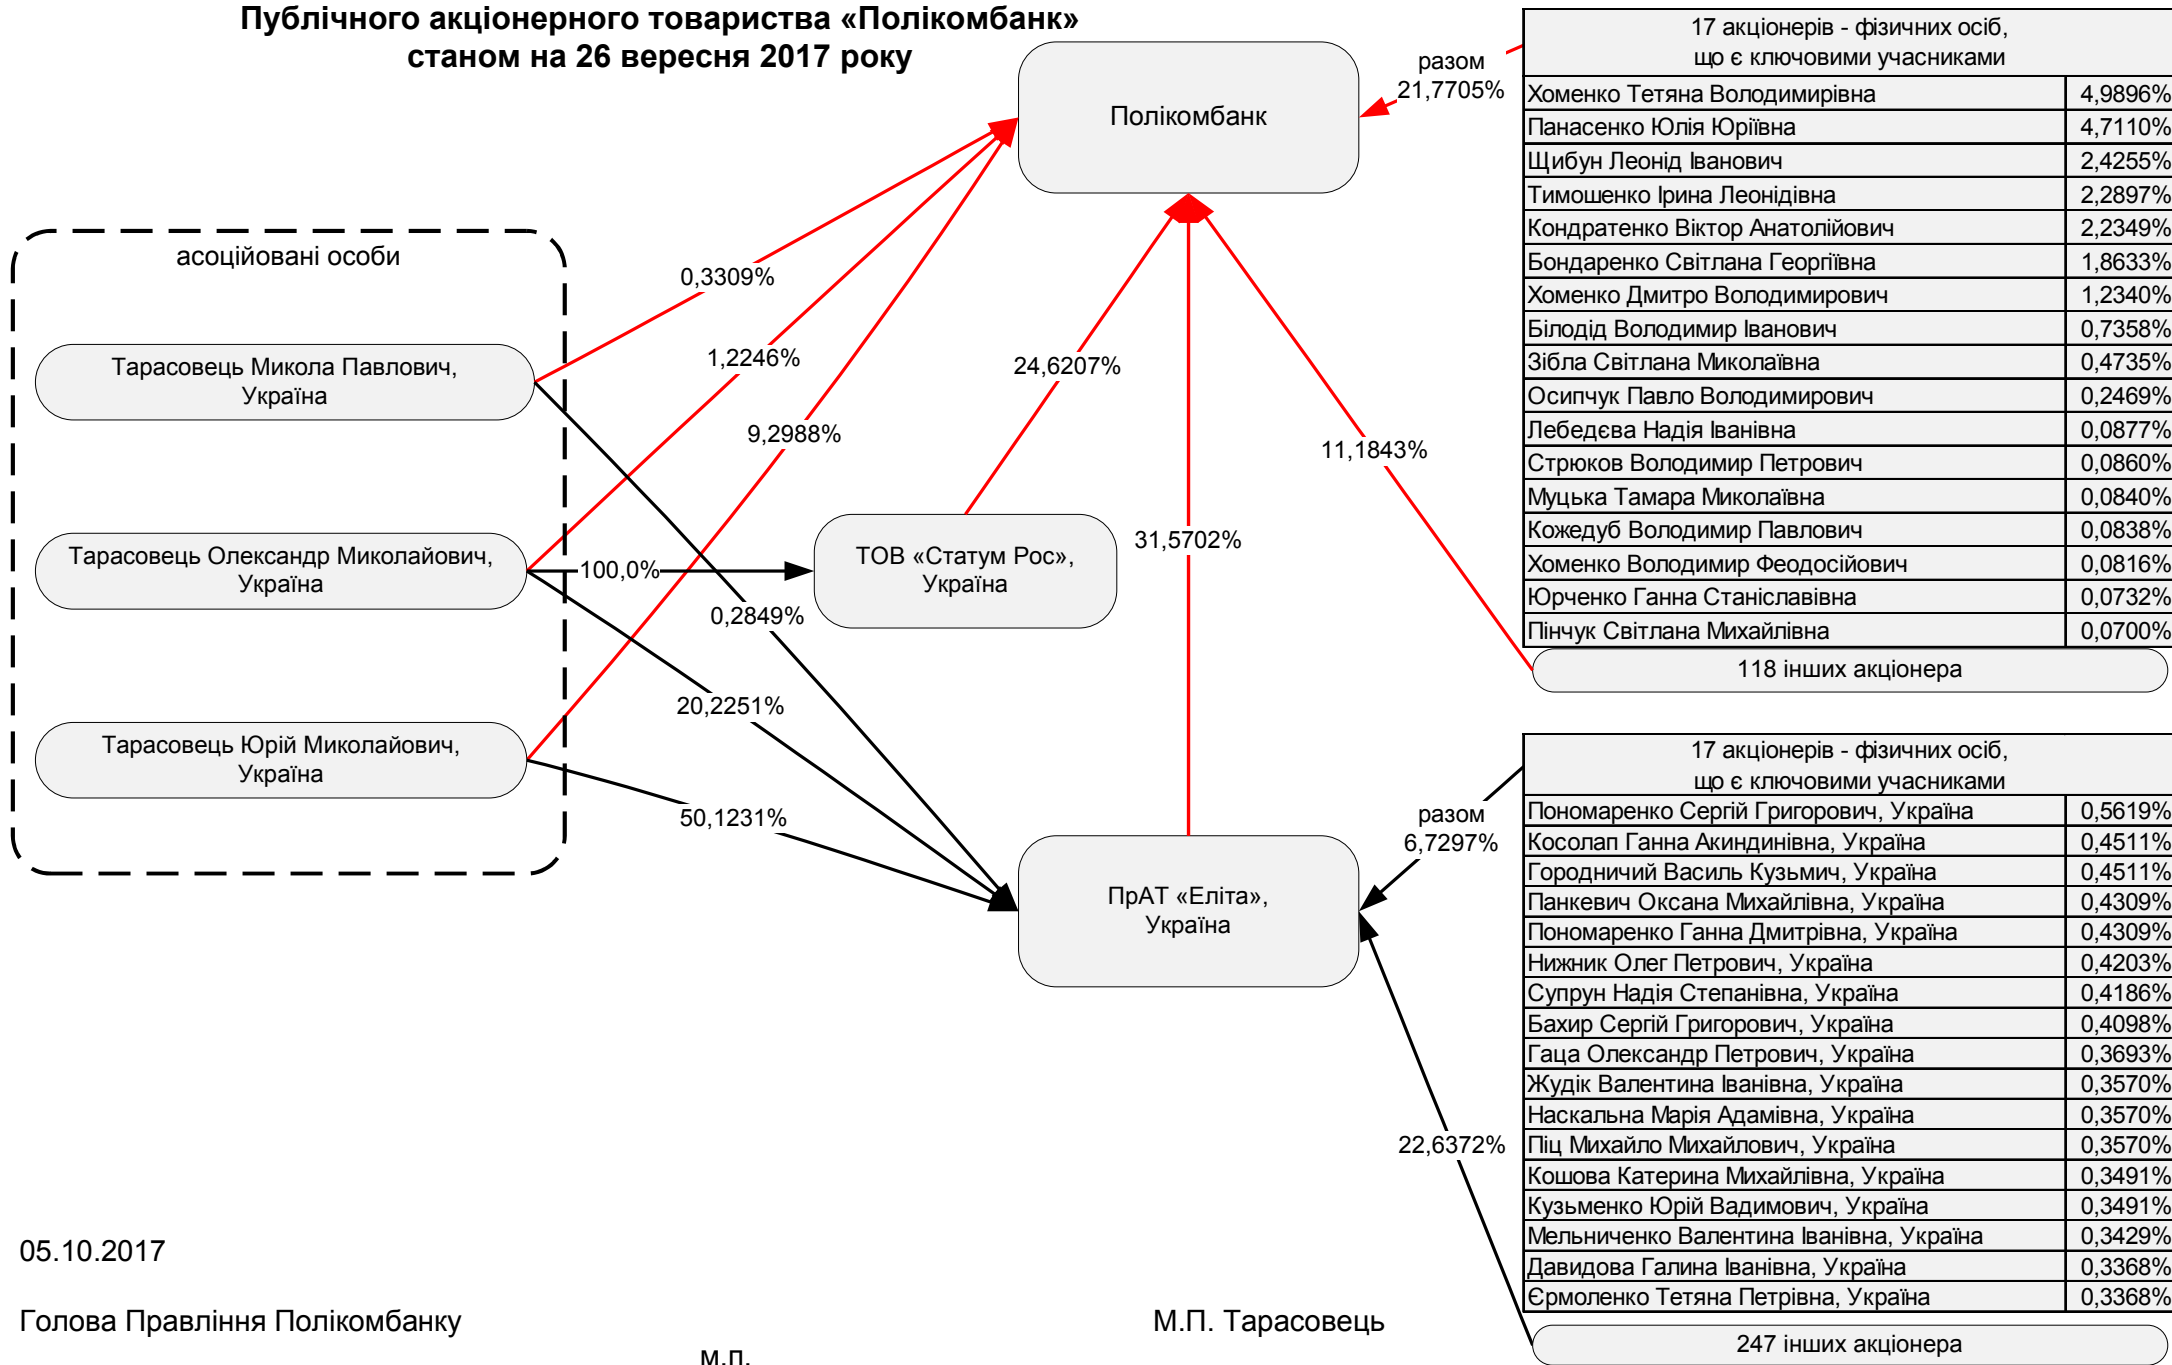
Публічного акціонерного товариства «Полікомбанк»
станом на 26 вересня 2017 року

Полікомбанк

разом
21,7705%

| 17 акціонерів - фізичних осіб, що є ключовими учасниками | |
|---|---|
| Хоменко Тетяна Володимирівна | 4,9896% |
| Панасенко Юлія Юріївна | 4,7110% |
| Щибун Леонід Іванович | 2,4255% |
| Тимошенко Ірина Леонідівна | 2,2897% |
| Кондратенко Віктор Анатолійович | 2,2349% |
| Бондаренко Світлана Георгіївна | 1,8633% |
| Хоменко Дмитро Володимирович | 1,2340% |
| Білодід Володимир Іванович | 0,7358% |
| Зібла Світлана Миколаївна | 0,4735% |
| Осипчук Павло Володимирович | 0,2469% |
| Лебедєва Надія Іванівна | 0,0877% |
| Стрюков Володимир Петрович | 0,0860% |
| Муцька Тамара Миколаївна | 0,0840% |
| Кожедуб Володимир Павлович | 0,0838% |
| Хоменко Володимир Феодосійович | 0,0816% |
| Юрченко Ганна Станіславівна | 0,0732% |
| Пінчук Світлана Михайлівна | 0,0700% |

118 інших акціонера

асоційовані особи

Тарасовець Микола Павлович, Україна

Тарасовець Олександр Миколайович, Україна

Тарасовець Юрій Миколайович, Україна

0,3309%

1,2246%

9,2988%

24,6207%

11,1843%

31,5702%

100,0%

0,2849%

20,2251%

50,1231%

ТОВ «Статум Рос», Україна

ПрАТ «Еліта», Україна

разом
6,7297%

22,6372%

| 17 акціонерів - фізичних осіб, що є ключовими учасниками | |
|---|---|
| Пономаренко Сергій Григорович, Україна | 0,5619% |
| Косолап Ганна Акиндинівна, Україна | 0,4511% |
| Городничий Василь Кузьмич, Україна | 0,4511% |
| Панкевич Оксана Михайлівна, Україна | 0,4309% |
| Пономаренко Ганна Дмитрівна, Україна | 0,4309% |
| Нижник Олег Петрович, Україна | 0,4203% |
| Супрун Надія Степанівна, Україна | 0,4186% |
| Бахир Сергій Григорович, Україна | 0,4098% |
| Гаца Олександр Петрович, Україна | 0,3693% |
| Жудік Валентина Іванівна, Україна | 0,3570% |
| Наскальна Марія Адамівна, Україна | 0,3570% |
| Піц Михайло Михайлович, Україна | 0,3570% |
| Кошова Катерина Михайлівна, Україна | 0,3491% |
| Кузьменко Юрій Вадимович, Україна | 0,3491% |
| Мельниченко Валентина Іванівна, Україна | 0,3429% |
| Давидова Галина Іванівна, Україна | 0,3368% |
| Єрмоленко Тетяна Петрівна, Україна | 0,3368% |

247 інших акціонера

05.10.2017

Голова Правління Полікомбанку

М.П. Тарасовець

м.п.